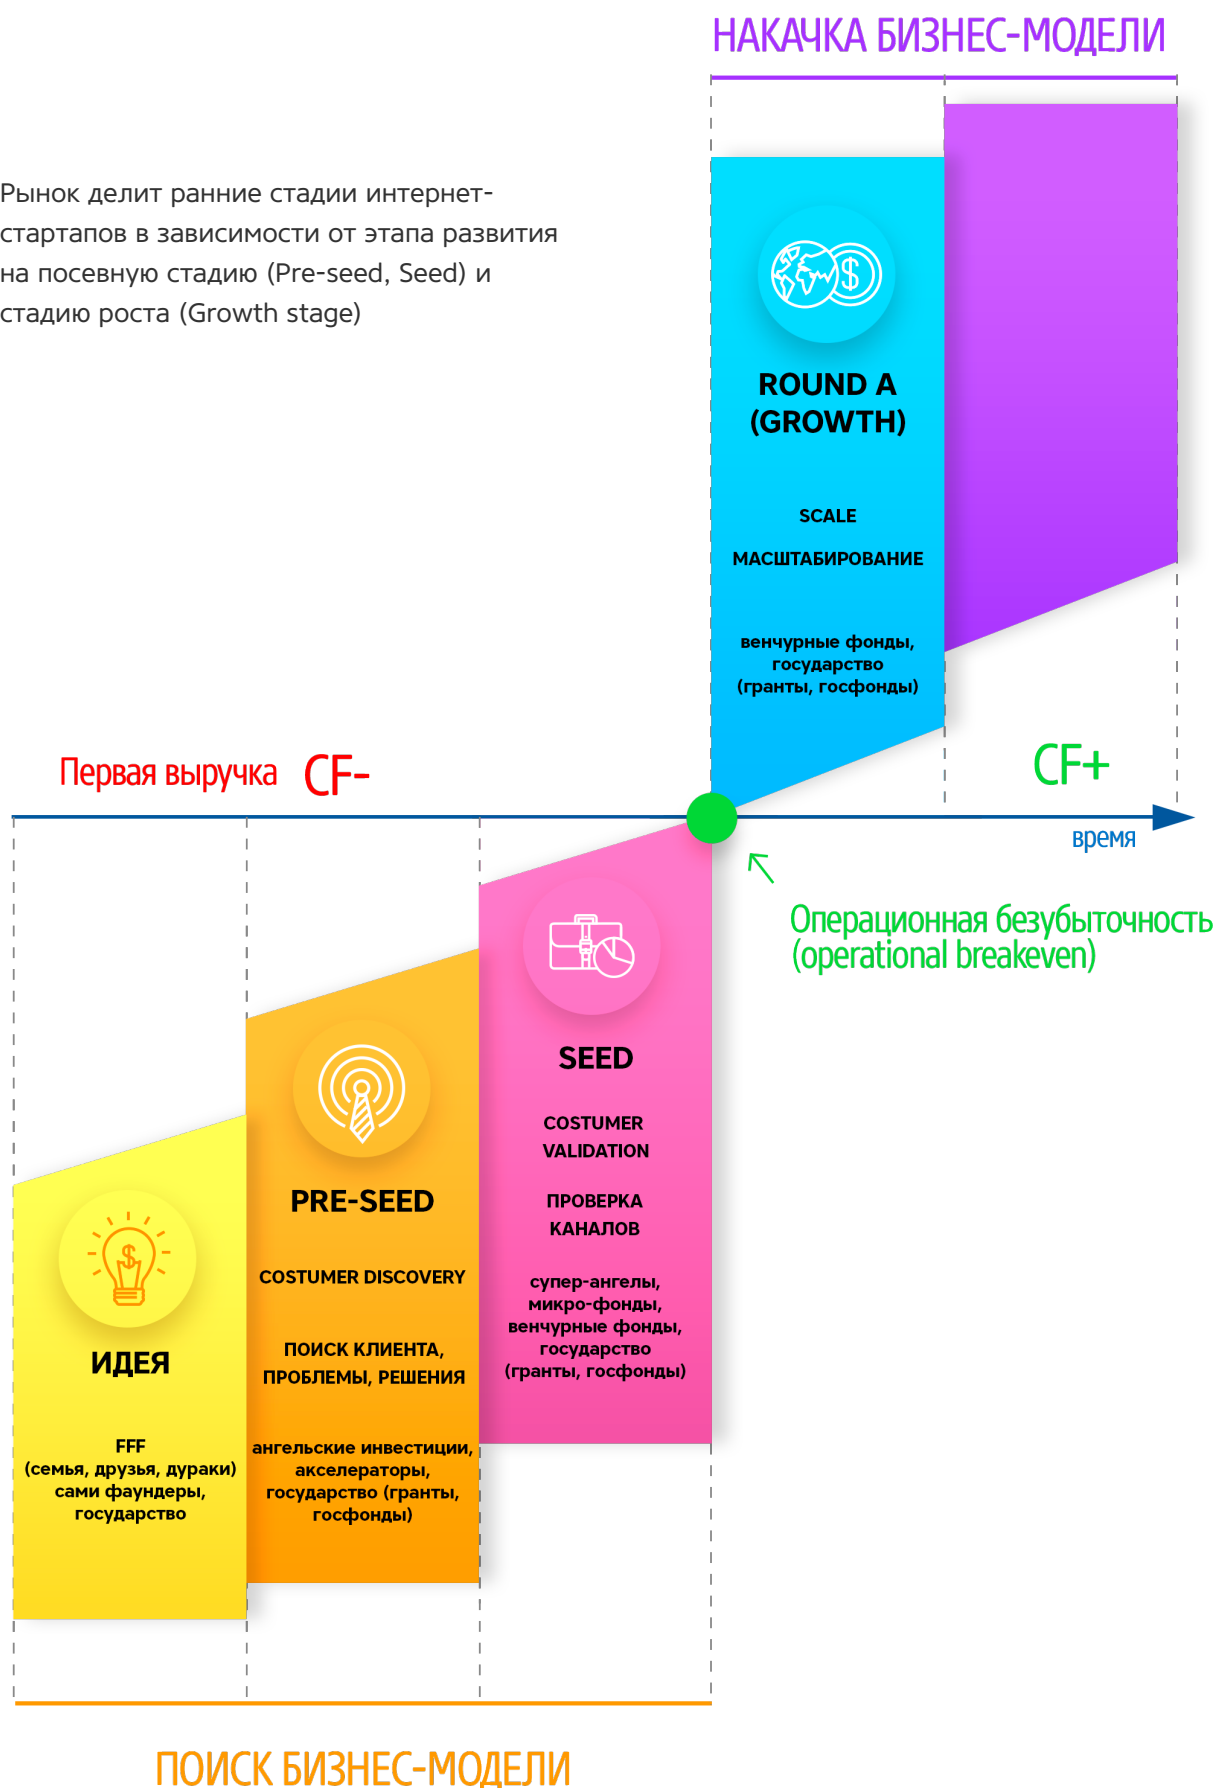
НАКАЧКА БИЗНЕС-МОДЕЛИ

Рынок делит ранние стадии интернет-стартапов в зависимости от этапа развития на посевную стадию (Pre-seed, Seed) и стадию роста (Growth stage)

ROUND A (GROWTH)

SCALE

МАСШТАБИРОВАНИЕ

венчурные фонды, государство (гранты, госфонды)

Первая выручка CF-

CF+

время

Операционная безубыточность (operational breakeven)

SEED

COSTUMER VALIDATION

ПРОВЕРКА КАНАЛОВ

супер-ангелы, микро-фонды, венчурные фонды, государство (гранты, госфонды)

PRE-SEED

COSTUMER DISCOVERY

ПОИСК КЛИЕНТА, ПРОБЛЕМЫ, РЕШЕНИЯ

ангельские инвестиции, акселераторы, государство (гранты, госфонды)

ИДЕЯ

FFF (семья, друзья, дураки) сами фаундеры, государство

ПОИСК БИЗНЕС-МОДЕЛИ